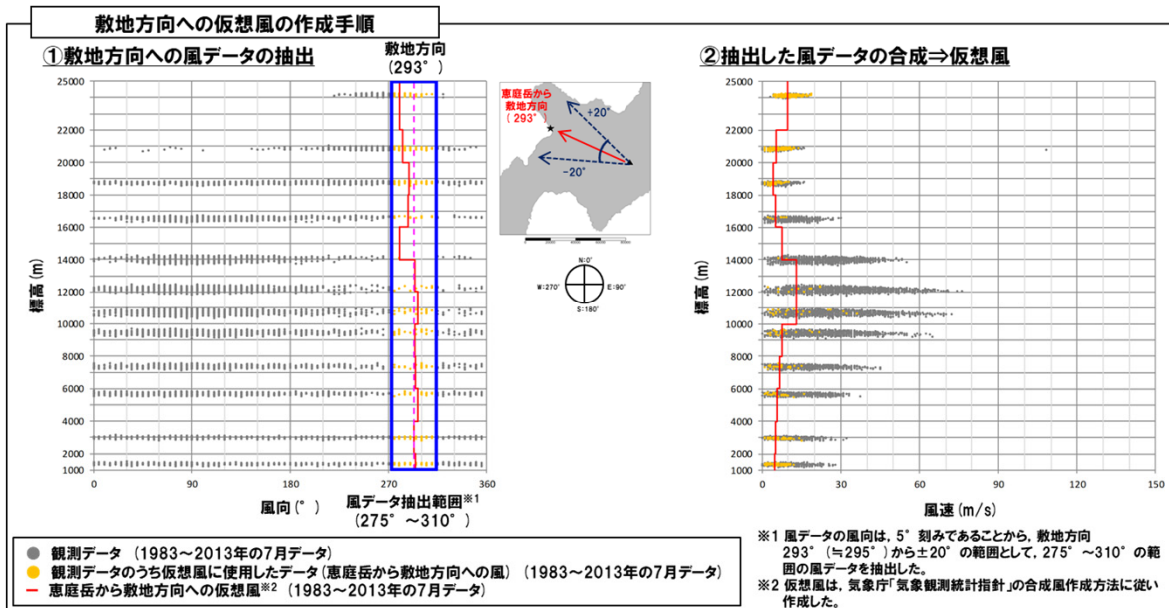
敷地方向への仮想風の作成手順

①敷地方向への風データの抽出

敷地方向 (293°)

| 25000 |
|---|

25000, 22000, 20000, 18000, 16000, 14000, 12000, 10000, 8000, 6000, 4000, 2000, 1000

標高 (m)

0, 90, 180, 270, 360

風向 (°)

風データ抽出範囲※1 (275°～310°)

恵庭岳から敷地方向 (293°)

+20°

-20°

N:0°

W:270°

E:90°

S:180°

②抽出した風データの合成⇒仮想風

25000, 22000, 20000, 18000, 16000, 14000, 12000, 10000, 8000, 6000, 4000, 2000, 1000

標高 (m)

0, 30, 60, 90, 120, 150

風速 (m/s)

● 観測データ (1983～2013年の7月データ)

● 観測データのうち仮想風に使用したデータ (恵庭岳から敷地方向への風) (1983～2013年の7月データ)

― 恵庭岳から敷地方向への仮想風※2 (1983～2013年の7月データ)

※1 風データの風向は，5°刻みであることから，敷地方向 293° (≒295°) から±20° の範囲として，275°～310° の範囲の風データを抽出した。

※2 仮想風は，気象庁「気象観測統計指針」の合成風作成方法に従い作成した。